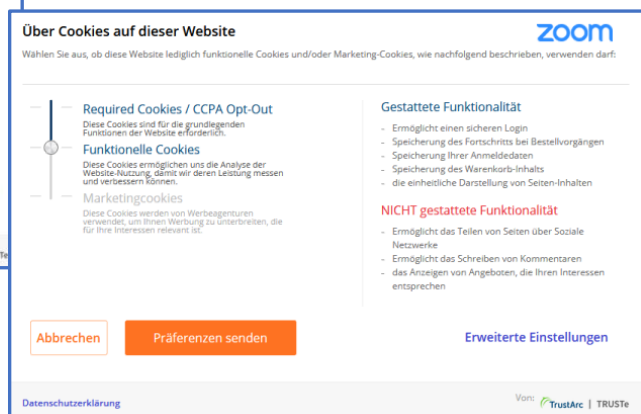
Über Cookies auf dieser Website

zoom

Wählen Sie aus, ob diese Website lediglich funktionelle Cookies und/oder Marketing-Cookies, wie nachfolgend beschrieben, verwenden darf:

Required Cookies / CCPA Opt-Out
Diese Cookies sind für die grundlegenden Funktionen der Website erforderlich.

Funktionelle Cookies
Diese Cookies ermöglichen uns die Analyse der Website-Nutzung, damit wir deren Leistung messen und verbessern können.

Marketingcookies
Diese Cookies werden von Werbeagenturen verwendet, um Ihnen Werbung zu unterbreiten, die für Ihre Interessen relevant ist.

Gestattete Funktionalität

- Ermöglicht einen sicheren Login
- Speicherung des Fortschritts bei Bestellvorgängen
- Speicherung Ihrer Anmeldedaten
- Speicherung des Warenkorb-Inhalts
- die einheitliche Darstellung von Seiten-Inhalten

NICHT gestattete Funktionalität

- Ermöglicht das Teilen von Seiten über Soziale Netzwerke
- Ermöglicht das Schreiben von Kommentaren
- das Anzeigen von Angeboten, die Ihren Interessen entsprechen

Abbrechen

Präferenzen senden

Erweiterte Einstellungen

Datenschutzerklärung

Von: TrustArc | TRUSTe

Te